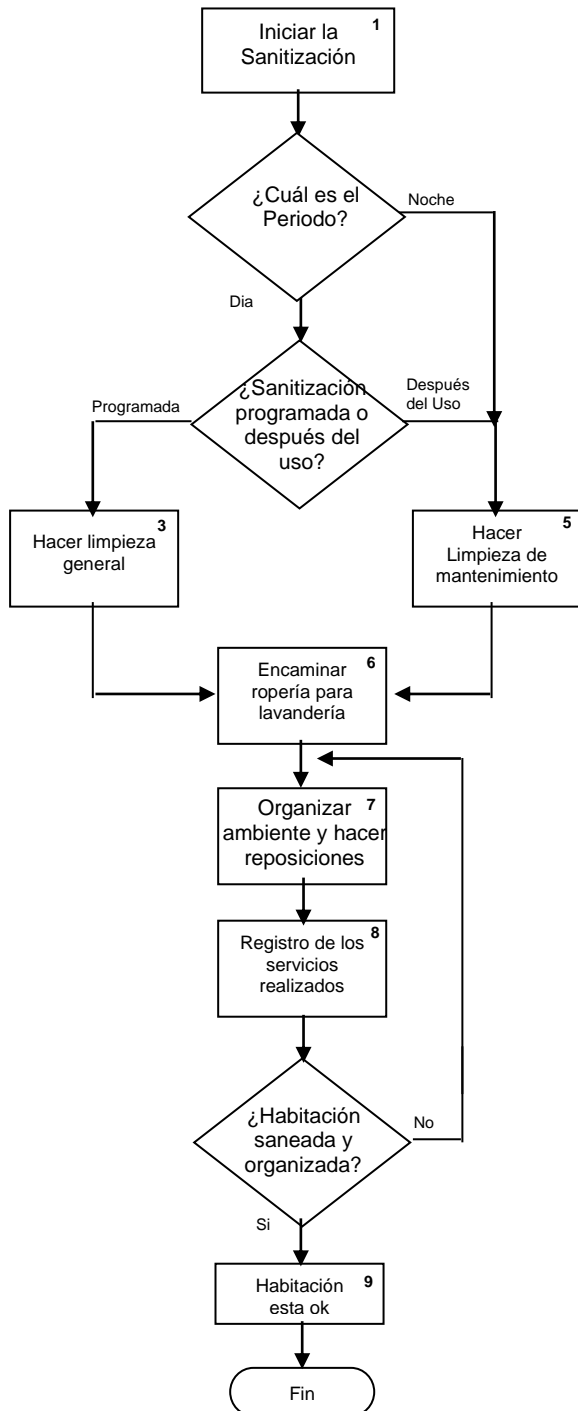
Iniciar la Sanitización 1

¿Cuál es el Periodo?

Noche

Dia

¿Sanitización programada o después del uso?

Programada

Después del Uso

Hacer limpieza general 3

Hacer Limpieza de mantenimiento 5

Encaminar ropería para lavandería 6

Organizar ambiente y hacer reposiciones 7

Registro de los servicios realizados 8

¿Habitación saneada y organizada?

No

Si

Habitación esta ok 9

Fin